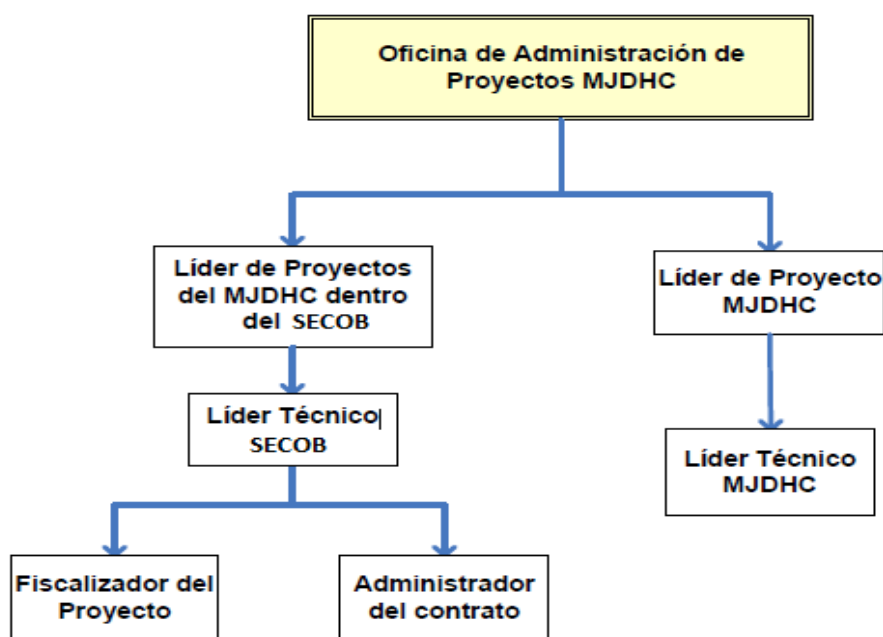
Oficina de Administración de Proyectos MJDHC

Líder de Proyectos del MJDHC dentro del SECOB

Líder de Proyecto MJDHC

Líder Técnico SECOB

Líder Técnico MJDHC

Fiscalizador del Proyecto

Administrador del contrato